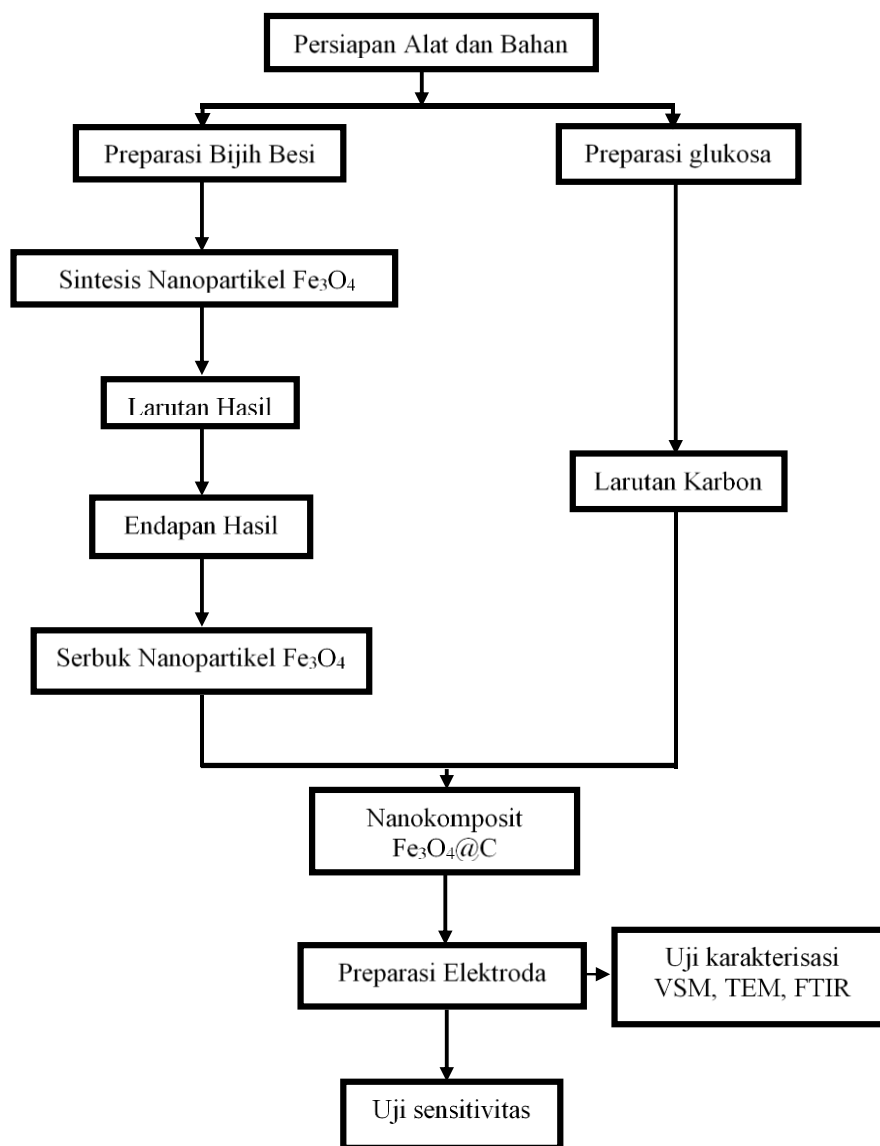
Persiapan Alat dan Bahan

Preparasi Bijih Besi

Preparasi glukosa

Sintesis Nanopartikel $Fe_3O_4$

Larutan Hasil

Larutan Karbon

Endapan Hasil

Serbuk Nanopartikel $Fe_3O_4$

Nanokomposit $Fe_3O_4$@C

Preparasi Elektroda

Uji karakterisasi VSM, TEM, FTIR

Uji sensitivitas